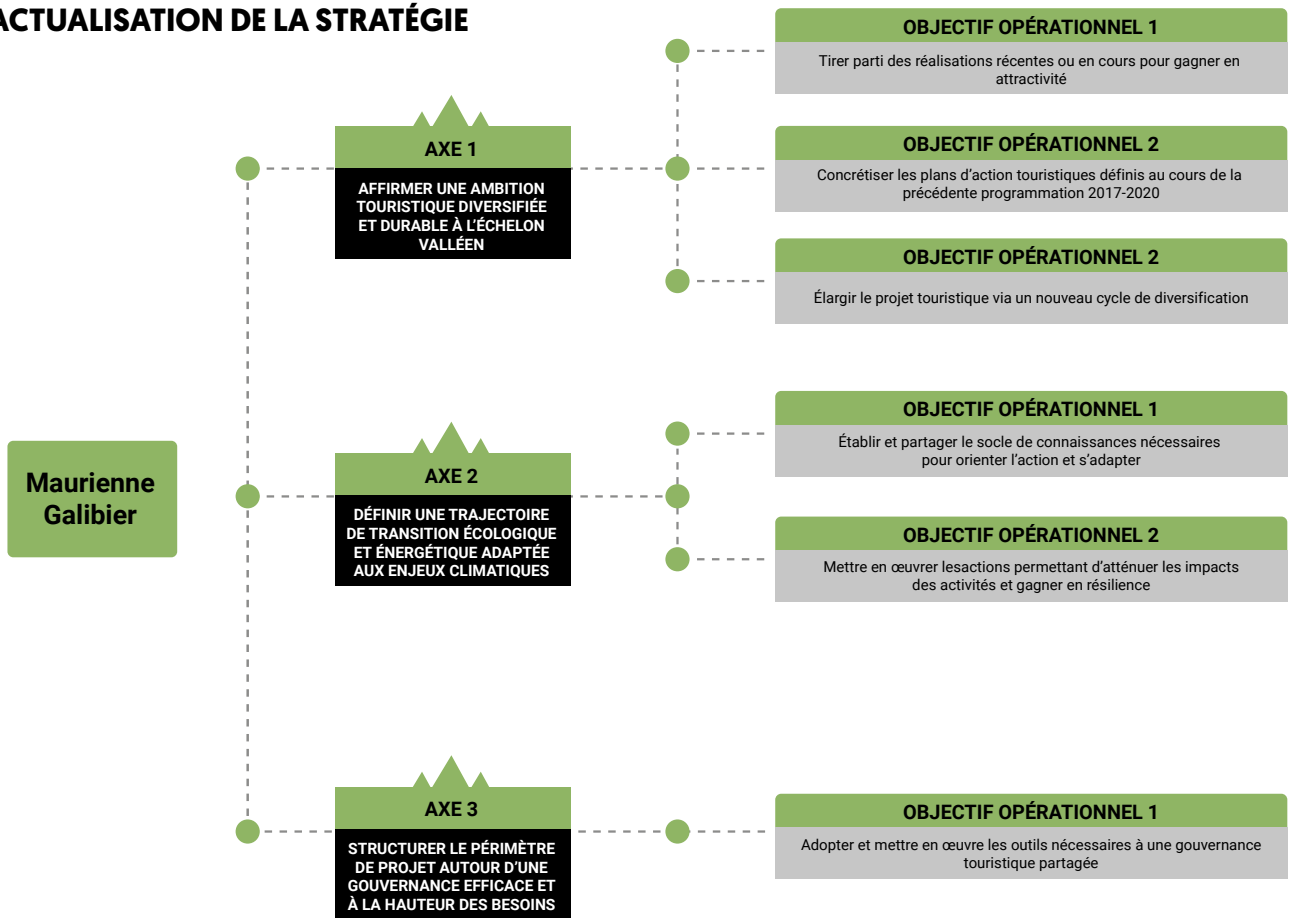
ACTUALISATION DE LA STRATÉGIE

Maurienne Galibier

AXE 1

AFFIRMER UNE AMBITION TOURISTIQUE DIVERSIFIÉE ET DURABLE À L'ÉCHELON VALLÉEN

OBJECTIF OPÉRATIONNEL 1

Tirer parti des réalisations récentes ou en cours pour gagner en attractivité

OBJECTIF OPÉRATIONNEL 2

Concrétiser les plans d'action touristiques définis au cours de la précédente programmation 2017-2020

OBJECTIF OPÉRATIONNEL 2

Élargir le projet touristique via un nouveau cycle de diversification

AXE 2

DÉFINIR UNE TRAJECTOIRE DE TRANSITION ÉCOLOGIQUE ET ÉNERGÉTIQUE ADAPTÉE AUX ENJEUX CLIMATIQUES

OBJECTIF OPÉRATIONNEL 1

Établir et partager le socle de connaissances nécessaires pour orienter l'action et s'adapter

OBJECTIF OPÉRATIONNEL 2

Mettre en œuvrer lesactions permettant d'atténuer les impacts des activités et gagner en résilience

AXE 3

STRUCTURER LE PÉRIMÈTRE DE PROJET AUTOUR D'UNE GOUVERNANCE EFFICACE ET À LA HAUTEUR DES BESOINS

OBJECTIF OPÉRATIONNEL 1

Adopter et mettre en œuvre les outils nécessaires à une gouvernance touristique partagée